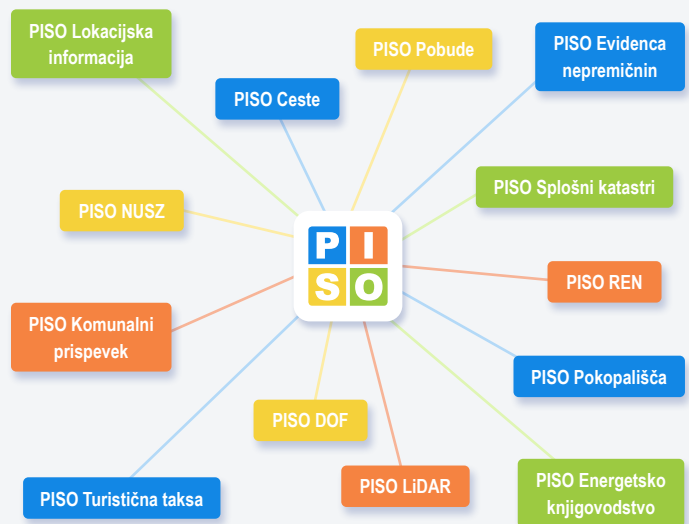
PISO Lokacijska informacija

PISO Pobude

PISO Evidenca nepremičnin

PISO Ceste

PISO Splošni katastri

PISO NUSZ

P I S O

PISO REN

PISO Komunalni prispevek

PISO Pokopališča

PISO DOF

PISO LiDAR

PISO Energetsko knjigovodstvo

PISO Turistična taksa